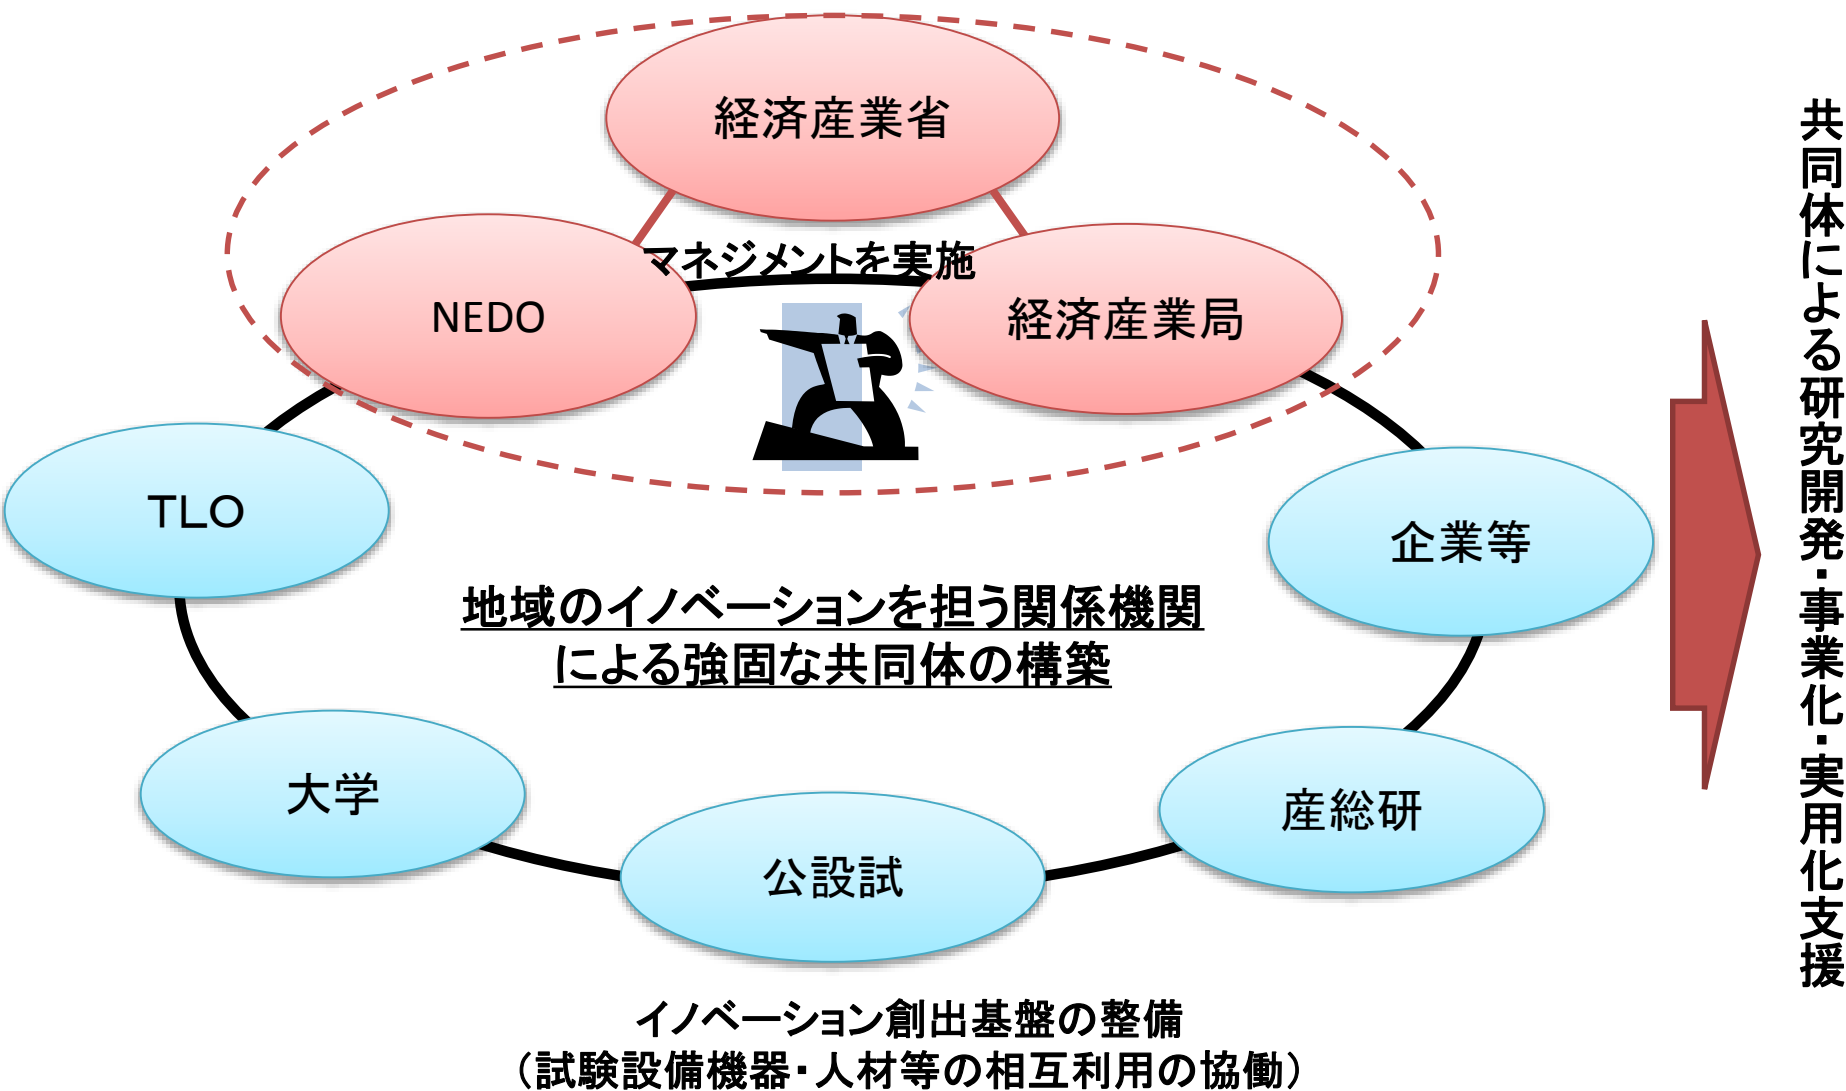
経済産業省

マネジメントを実施

NEDO

経済産業局

TLO

企業等

地域のイノベーションを担う関係機関による強固な共同体の構築

大学

産総研

公設試

イノベーション創出基盤の整備
（試験設備機器・人材等の相互利用の協働）

共同体による研究開発・事業化・実用化支援